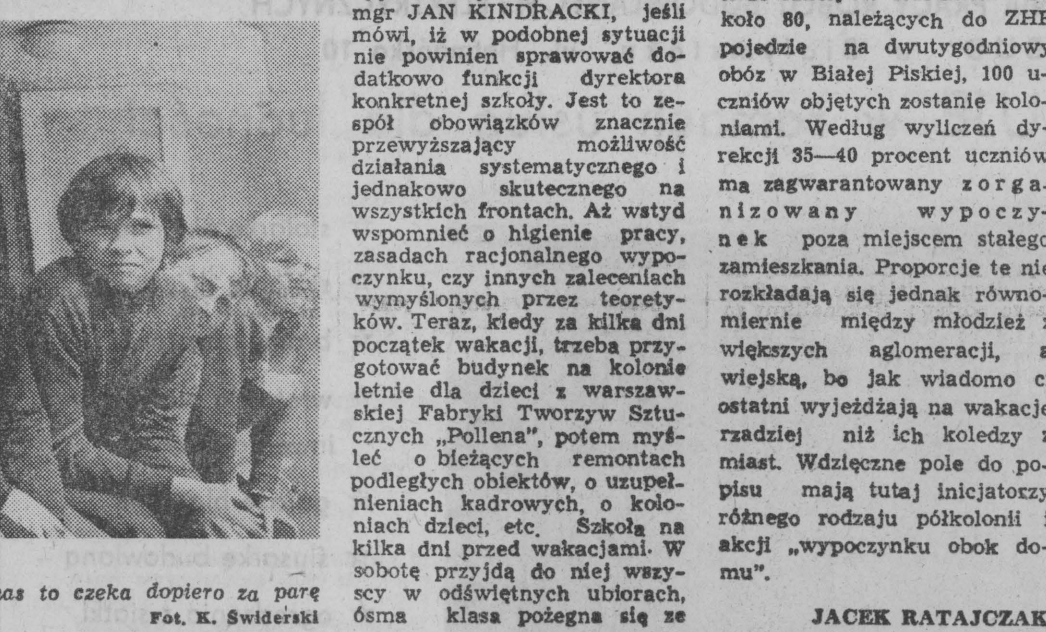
mgr JAN KINDRACKI, jeśli mówi, iż w podobnej sytuacji nie powinien sprawować dodatkowo funkcji dyrektora konkretnej szkoły. Jest to zespół obowiązków znacznie przewyższający możliwość działania systematycznego i jednakowo skutecznego na wszystkich frontach. Aż wstyd wspomnieć o higienie pracy, zasadach racjonalnego wypoczynku, czy innych zaleceniach wymyślonych przez teoretyków. Teraz, kiedy za kilka dni początek wakacji, trzeba przygotować budynek na kolonie letnie dla dzieci z warszawskiej Fabryki Tworzyw Sztucznych „Pollena", potem myśleć o bieżących remontach podległych obiektów, o uzupełnieniach kadrowych, o koloniach dzieci, etc. Szkoła na kilka dni przed wakacjami. W sobotę przyjdą do niej wszyscy w odświętnych ubiorach, ósma klasa pożegna się ze

koło 80, należących do ZHP pojedzie na dwutygodniowy obóz w Białej Piskiej, 100 uczniów objętych zostanie koloniami. Według wyliczeń dyrekcji 35—40 procent uczniów ma zagwarantowany zorganizowany wypoczynek poza miejscem stałego zamieszkania. Proporcje te nie rozkładają się jednak równomiernie między młodzież z większych aglomeracji, a wiejską, bo jak wiadomo c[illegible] ostatni wyjeżdżają na wakacje rzadziej niż ich koledzy z miast. Wdzięczne pole do popisu mają tutaj inicjatorzy różnego rodzaju półkolonii i akcji „wypoczynku obok domu".

JACEK RATAJCZAK

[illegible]as to czeka dopiero za parę

Fot. K. Świderski